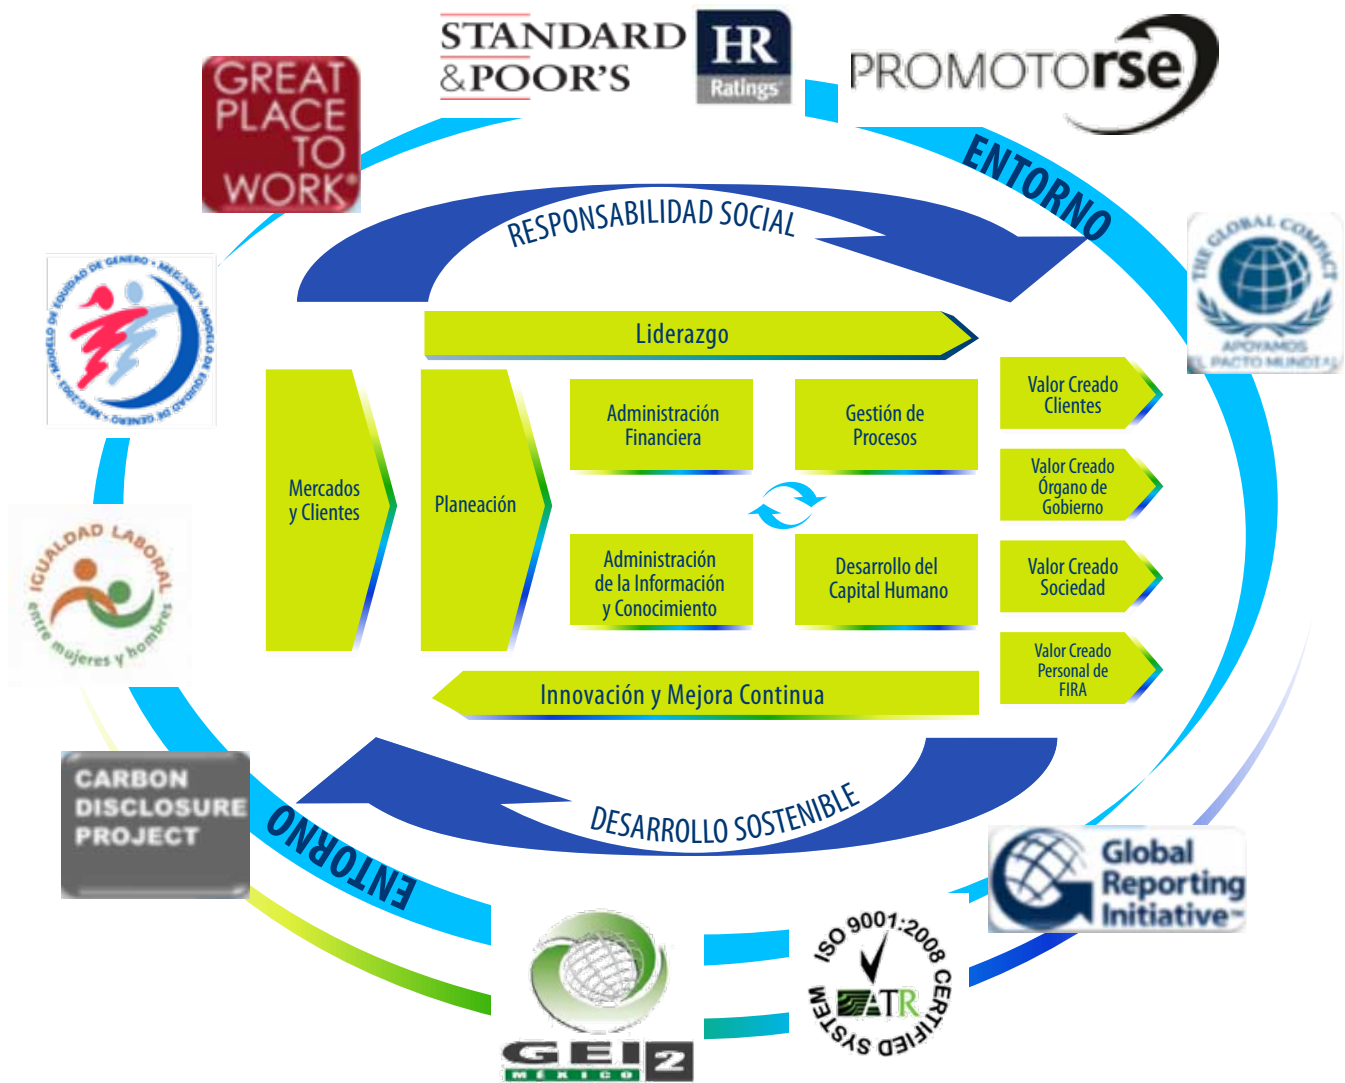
GREAT PLACE TO WORK®

STANDARD & POOR'S

HR Ratings

PROMOTOrse

ENTORNO

RESPONSABILIDAD SOCIAL

THE GLOBAL COMPACT APOYAMOS EL PACTO MUNDIAL

MODELO DE EQUIDAD DE GENERO • MEG:2003 • MODELO DE EQUIDAD DE GENERO • MEG:2003 •

Liderazgo

Mercados y Clientes

Planeación

Administración Financiera

Gestión de Procesos

Administración de la Información y Conocimiento

Desarrollo del Capital Humano

Valor Creado Clientes

Valor Creado Órgano de Gobierno

Valor Creado Sociedad

Valor Creado Personal de FIRA

IGUALDAD LABORAL entre mujeres y hombres

Innovación y Mejora Continua

CARBON DISCLOSURE PROJECT

DESARROLLO SOSTENIBLE

ENTORNO

Global Reporting Initiative™

ISO 9001:2008 CERTIFIED SYSTEM ATR

GEI 2 MÉXICO